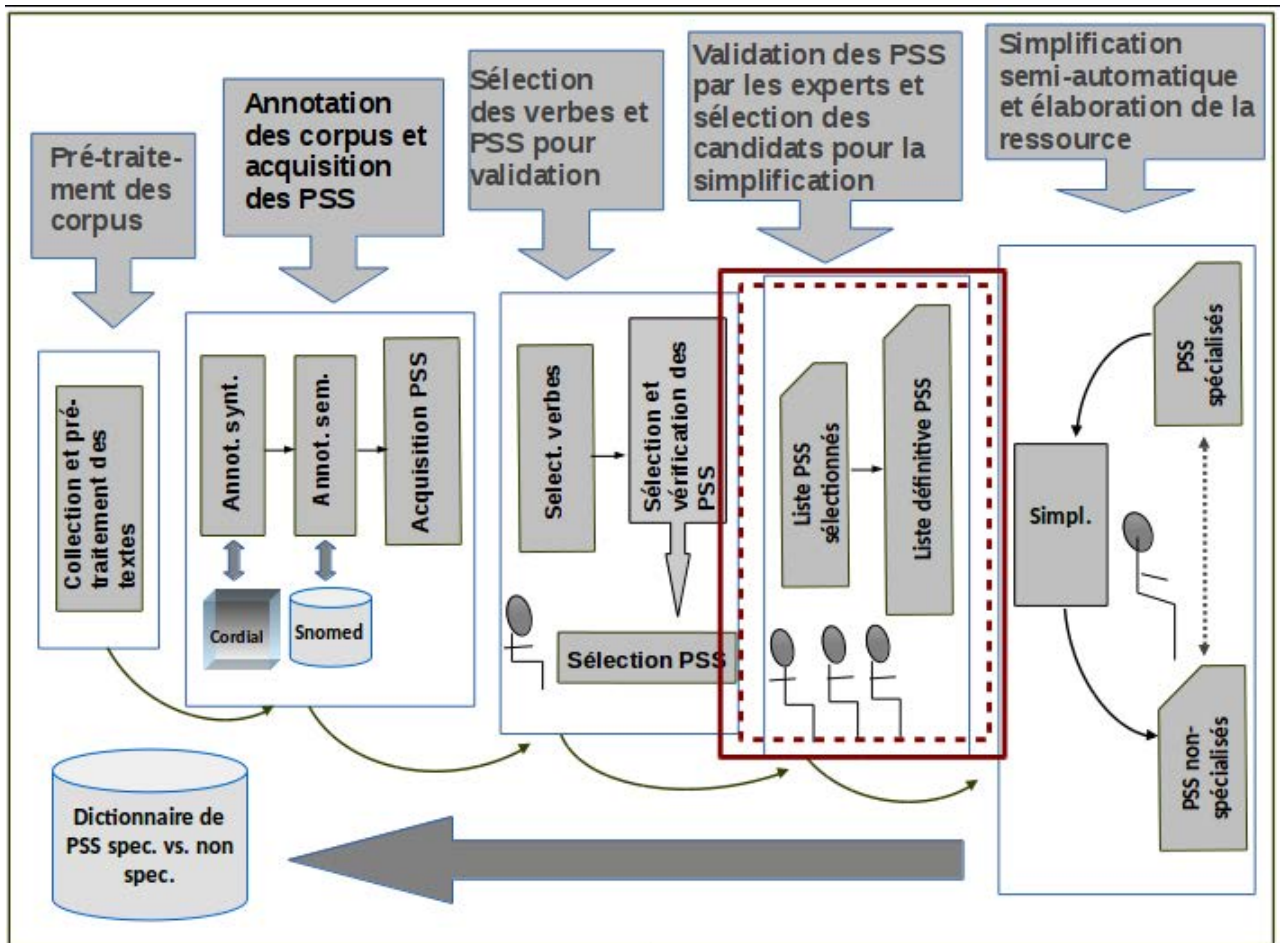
Pré-traitement des corpus

Annotation des corpus et acquisition des PSS

Sélection des verbes et PSS pour validation

Validation des PSS par les experts et sélection des candidats pour la simplification

Simplification semi-automatique et élaboration de la ressource

Collection et pré-traitement des textes

Annot. synt.

Annot. sem.

Acquisition PSS

Cordial

Snomed

Select. verbes

Sélection et vérification des PSS

Sélection PSS

Liste PSS sélectionnés

Liste définitive PSS

PSS spécialisés

Simpl.

PSS non-spécialisés

Dictionnaire de PSS spec. vs. non spec.